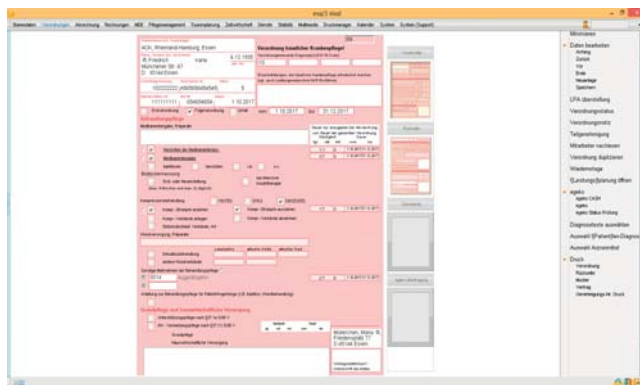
ewaCt4all

Stammdaten Verordnungen Abrechnung Rechnungen MDE Pflegemanagement Tourenplanung Zeitwirtschaft Berichte Statistik Mailboards Druckmanager Kalender Suchen System/Support

AOK Rheinland/Hamburg Essen

Friedrich Karla 4.12.1935
Münchener Str. 47
D 45xxx Essen

Verordnung häuslicher Krankenpflege

Erstverordnung Folgeverordnung Unfall vom 1.10.2017 bis 31.12.2017

Behandlungspflege

Medikamentengabe

Richten der Medikamentenbox

Medikamentengabe

Kompressionsbehandlung

Grundpflege und hauswirtschaftliche Versorgung

Grundpflege

Hauswirtschaftliche Versorgung

Mustermann, Maria
Friedensplatz 17
D 45xxx Essen

Minimieren

Daten bearbeiten
Anfang
Zurück
Vor
Ende
Neuanlage
Speichern

LFA übernehmen

Verordnungsstatus

Verordnungsnotiz

Teilgenehmigung

Mitarbeiter nachtragen

Verordnung duplizieren

Wiedervorlage

[Leistungs]planung öffnen

egeko
egeko CASH
egeko
egeko Status Prüfung

Diagnoseliste auswählen

Auswahl [Patient]en-Diagnose

Auswahl Arztsiredial

Druck
Verordnung
Rückseite
Muster
Vertrag
Genehmigung inkl. Druck